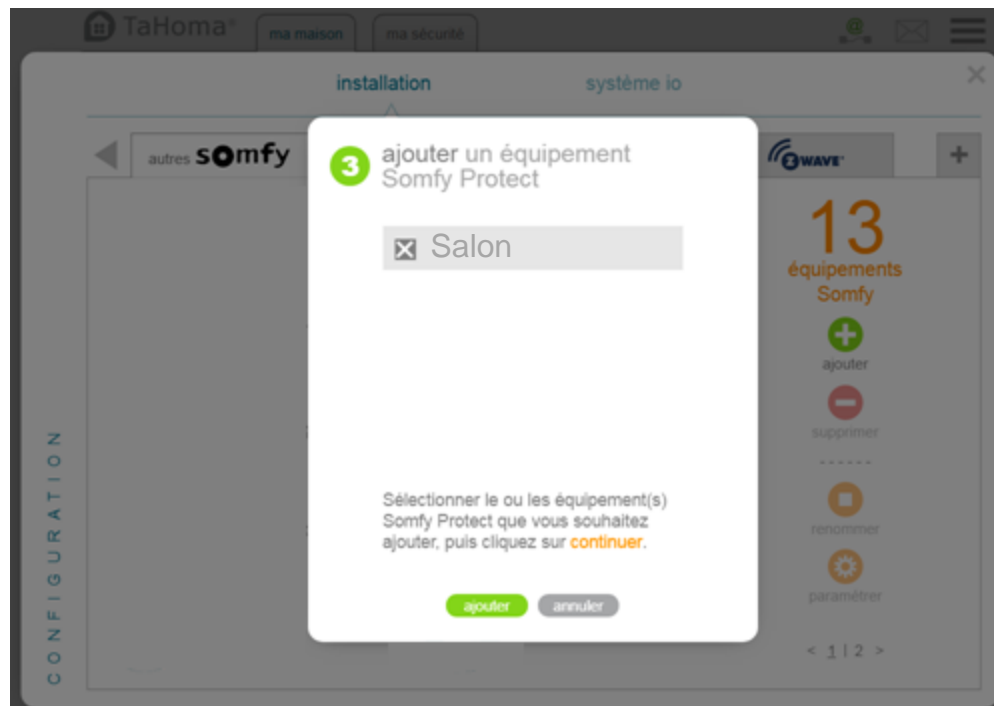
TaHoma® ma maison ma sécurité

installation système io

autres somfy

ZWAVE

+

3 ajouter un équipement Somfy Protect

Salon

Sélectionner le ou les équipement(s) Somfy Protect que vous souhaitez ajouter, puis cliquez sur continuer.

ajouter annuler

13 équipements Somfy

ajouter

supprimer

renommer

paramétrer

< 1 | 2 >

CONFIGURATION